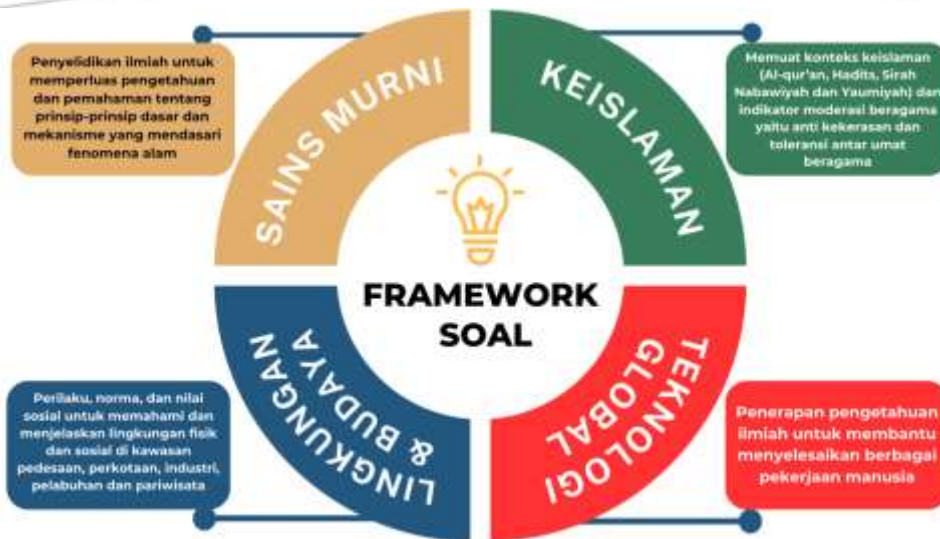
Penyelidikan ilmiah untuk memperluas pengetahuan dan pemahaman tentang prinsip-prinsip dasar dan mekanisme yang mendasari fenomena alam

SAINS MURNI

KEISLAMAN

Memuat konteks keislaman (Al-qur'an, Hadits, Sirah Nabawiyah dan Yaumiyah) dan indikator moderasi beragama yaitu anti kekerasan dan toleransi antar umat beragama

FRAMEWORK SOAL

LINGKUNGAN & BUDAYA

TEKNOLOGI GLOBAL

Perilaku, norma, dan nilai sosial untuk memahami dan menjelaskan lingkungan fisik dan sosial di kawasan pedesaan, perkotaan, industri, pelabuhan dan pariwisata

Penerapan pengetahuan ilmiah untuk membantu menyelesaikan berbagai pekerjaan manusia